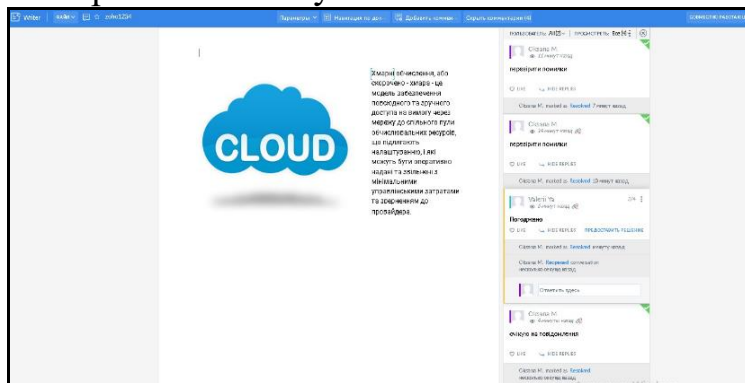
Writer | файл | zoho3234

Параметры | Навигация по до... | Добавить комм... | Скрыть комментарии (4)

CLOUD

Хмарні обчислення, або скорочено - хмара - це модель забезпечення повсюдного та зручного доступу на вимогу через мережу до спільного пулу обчислювальних ресурсів, що підлягають налаштуванню, і які можуть бути оперативно надані та звільнені з мінімальними управлінськими затратами та зверненням до провайдера.

Oksana M.
23 минут назад
перевірити помилки
LIKE | HIDE REPLIES
Oksana M. posted to facebook 7 минут назад

Oksana M.
24 минут назад
перевірити помилки
LIKE | HIDE REPLIES
Oksana M. posted to facebook 15 минут назад

Valerii Ya.
6 минут назад
Погоджено
LIKE | HIDE REPLIES | ПРЕДОСТАВИТЬ РЕШЕНИЕ
Oksana M. posted to facebook минуту назад
Oksana M. Resolved
несколько секунд назад
Ответить здесь

Oksana M.
4 минуты назад
очікую на повідомлення
LIKE | HIDE REPLIES
Oksana M. posted to facebook
несколько секунд назад